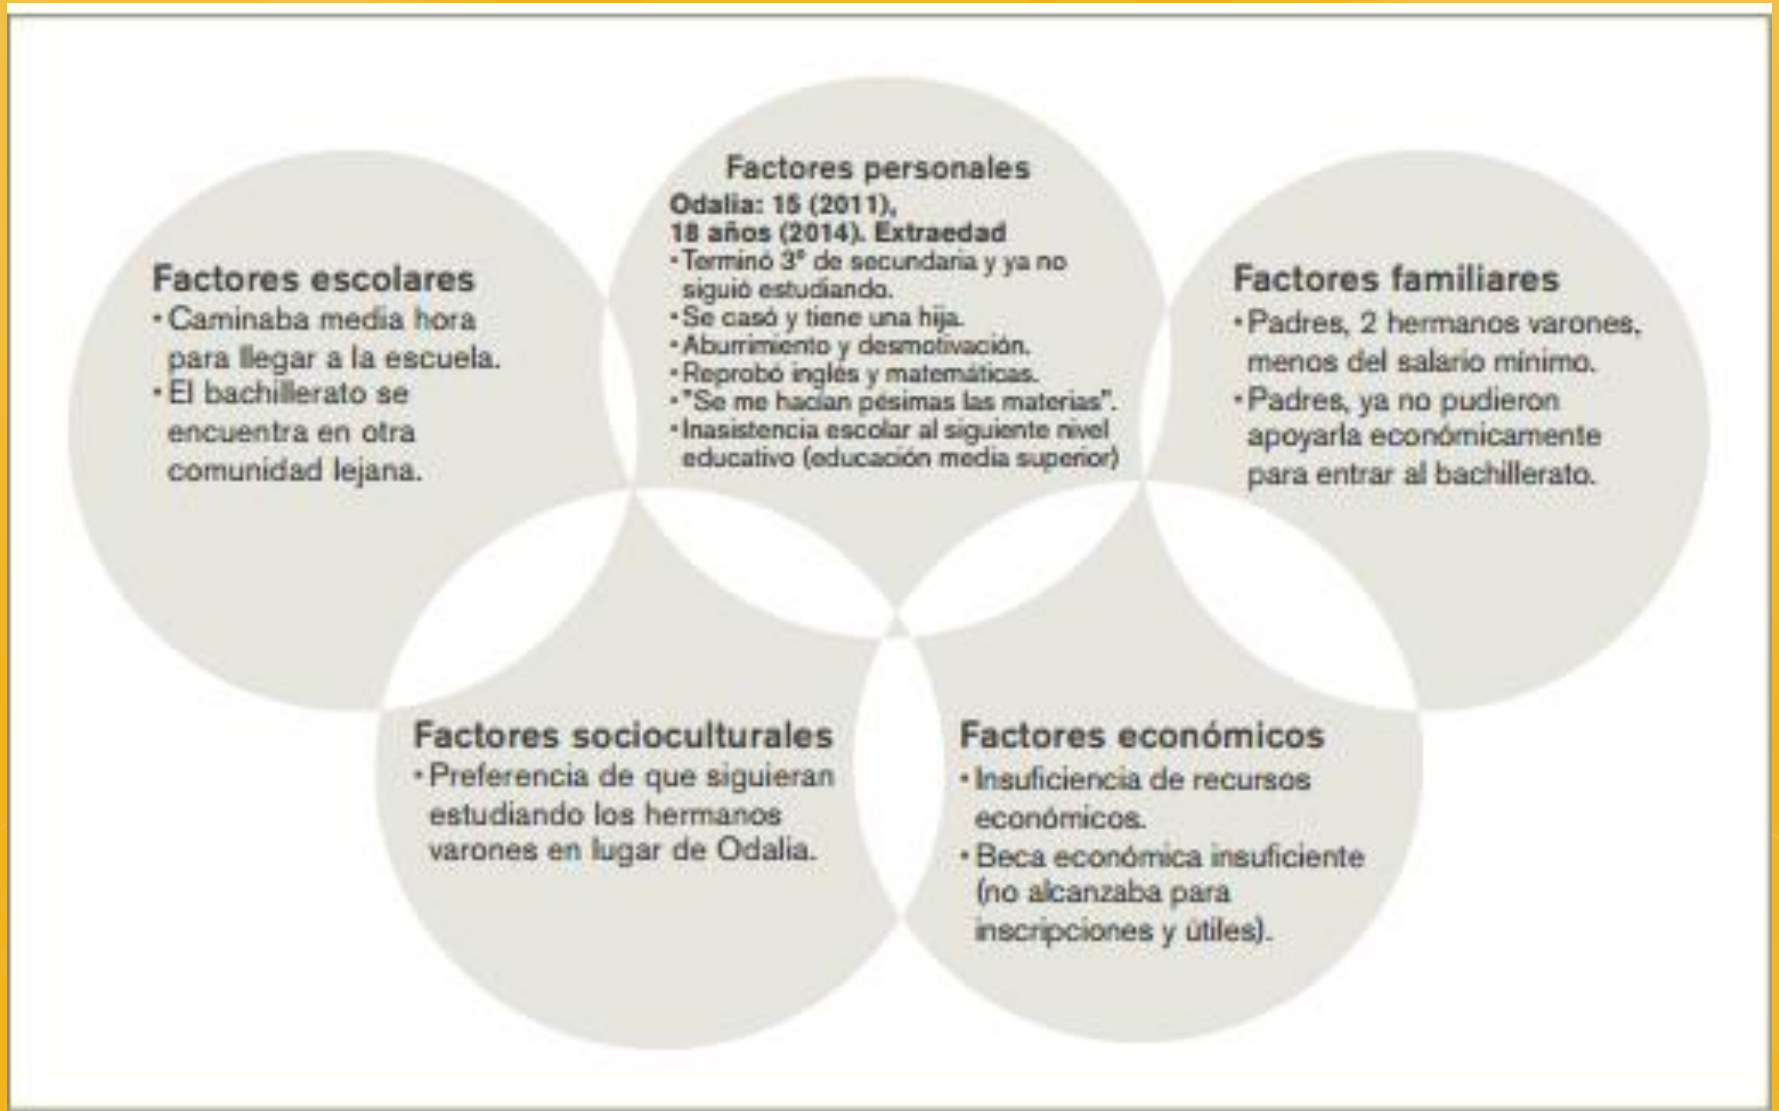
Factores personales
Odalia: 15 (2011), 18 años (2014). Extraedad
• Terminó 3° de secundaria y ya no siguió estudiando.
• Se casó y tiene una hija.
• Aburrimiento y desmotivación.
• Reprobó inglés y matemáticas.
• "Se me hacían pésimas las materias".
• Inasistencia escolar al siguiente nivel educativo (educación media superior)

Factores escolares
• Caminaba media hora para llegar a la escuela.
• El bachillerato se encuentra en otra comunidad lejana.

Factores familiares
• Padres, 2 hermanos varones, menos del salario mínimo.
• Padres, ya no pudieron apoyarla económicamente para entrar al bachillerato.

Factores socioculturales
• Preferencia de que siguieran estudiando los hermanos varones en lugar de Odalia.

Factores económicos
• Insuficiencia de recursos económicos.
• Beca económica insuficiente (no alcanzaba para inscripciones y útiles).